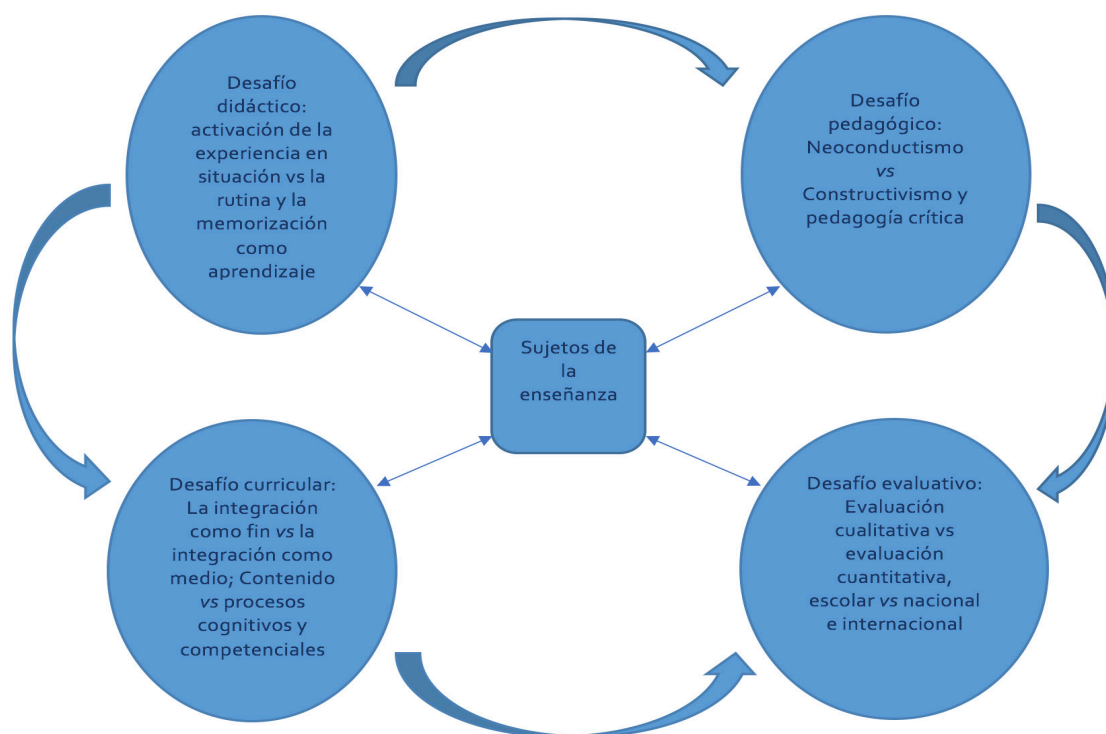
Desafío didáctico: activación de la experiencia en situación vs la rutina y la memorización como aprendizaje

Desafío pedagógico: Neoconductismo *vs* Constructivismo y pedagogía crítica

Sujetos de la enseñanza

Desafío curricular: La integración como fin *vs* la integración como medio; Contenido *vs* procesos cognitivos y competenciales

Desafío evaluativo: Evaluación cualitativa vs evaluación cuantitativa, escolar *vs* nacional e internacional